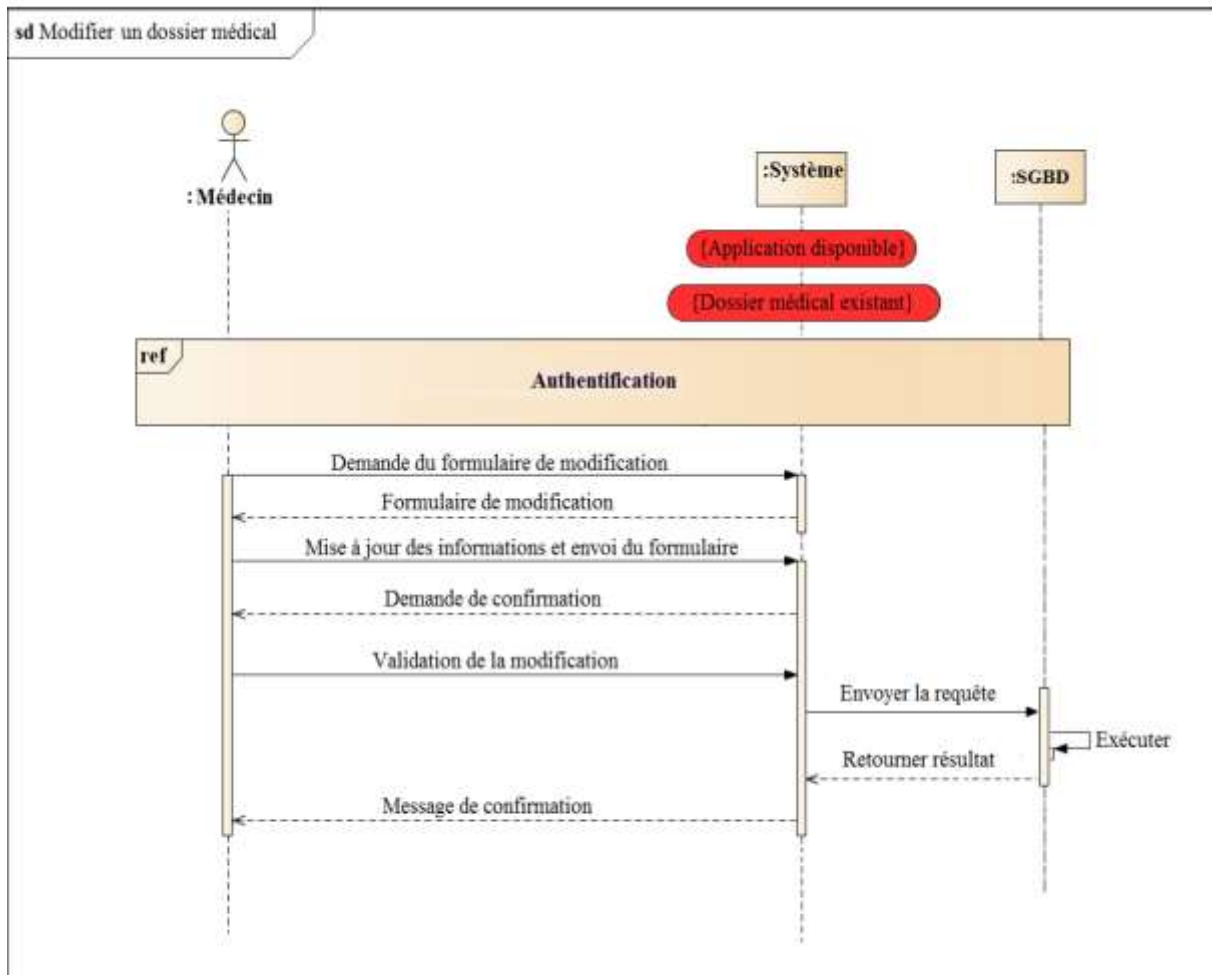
sd Modifier un dossier médical

: Médecin

:Système

:SGBD

{Application disponible}

{Dossier médical existant}

ref

Authentification

Demande du formulaire de modification

Formulaire de modification

Mise à jour des informations et envoi du formulaire

Demande de confirmation

Validation de la modification

Envoyer la requête

Exécuter

Retourner résultat

Message de confirmation